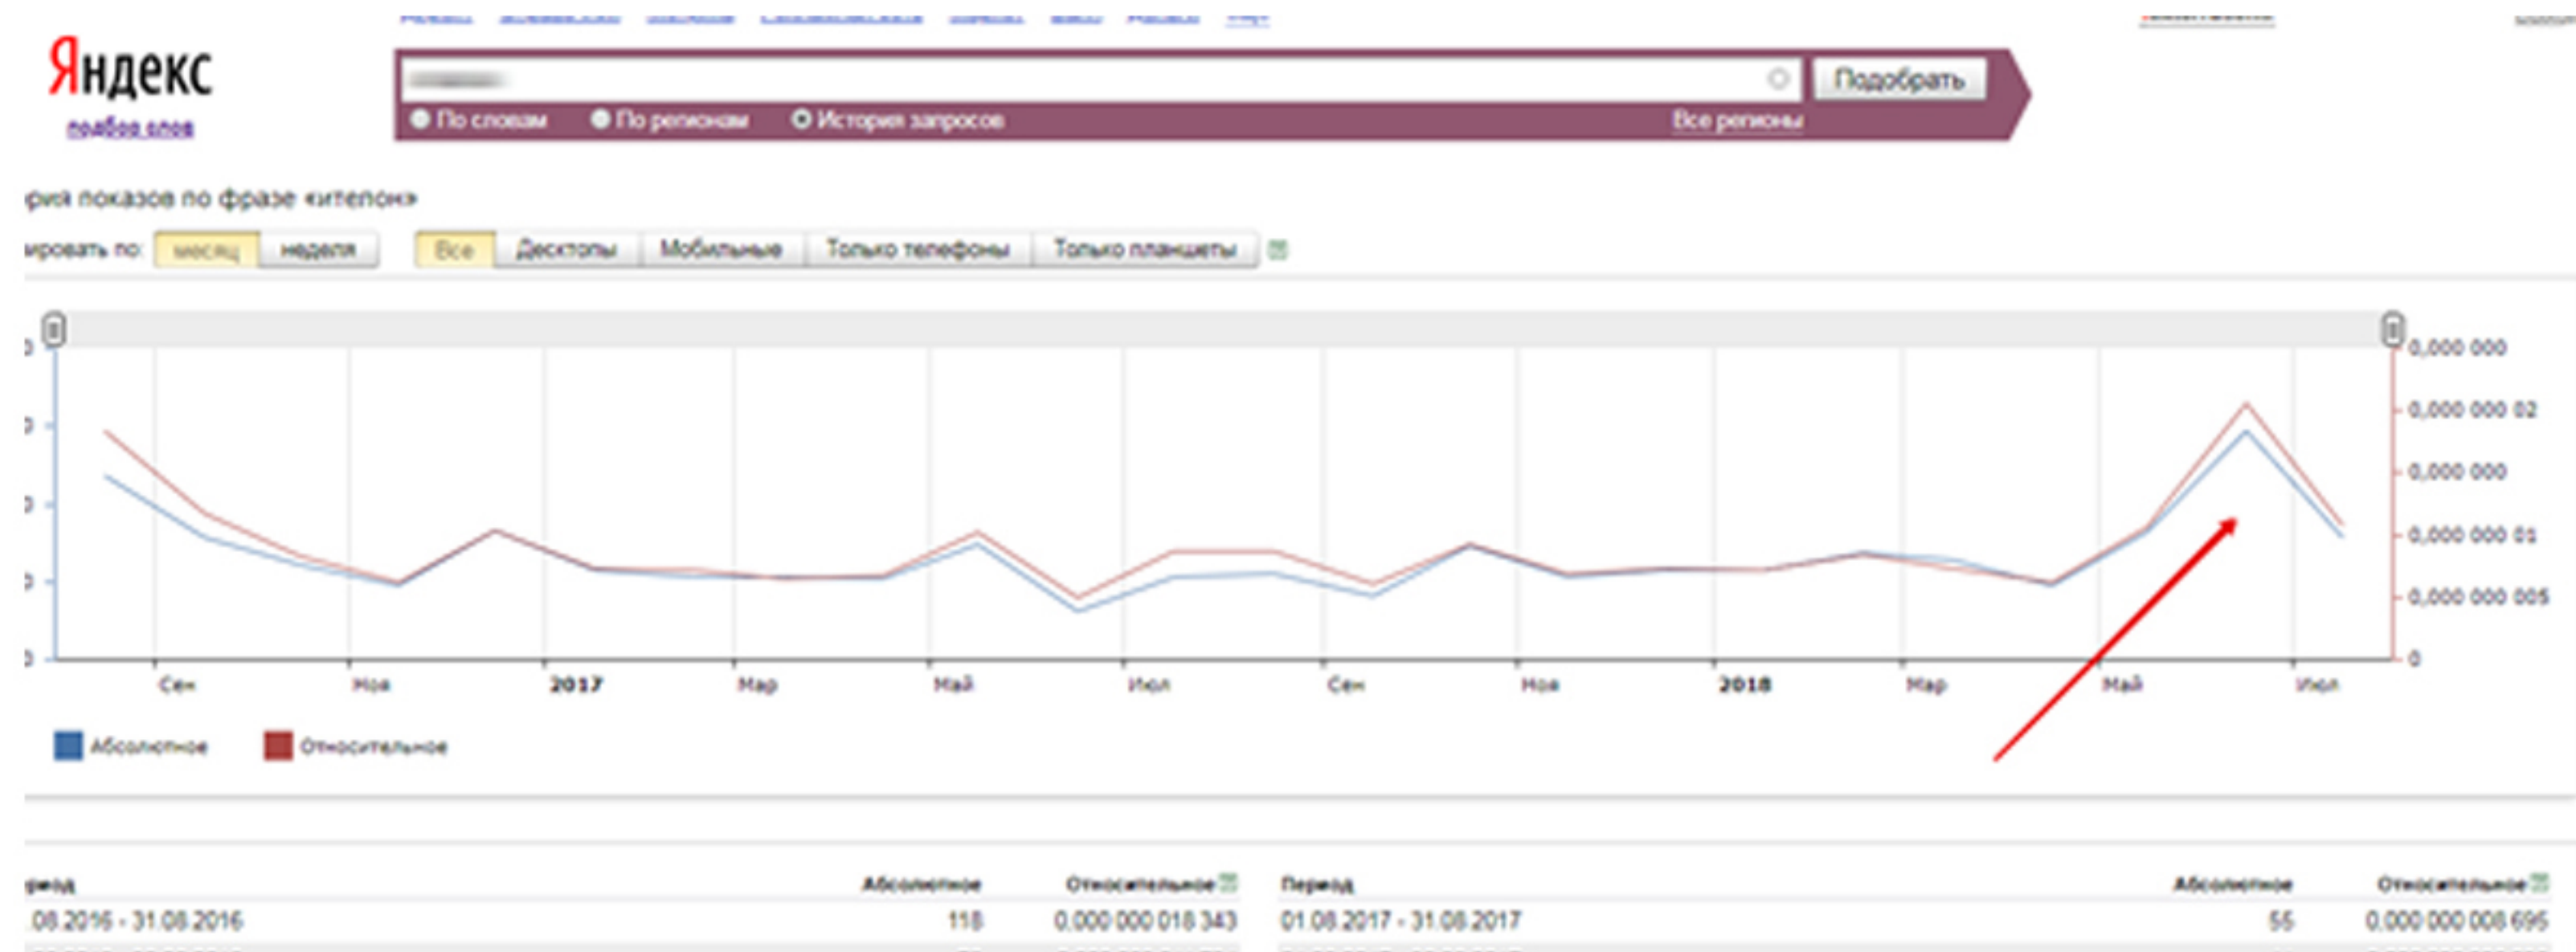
Яндекс
подбор слов

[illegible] Подобрать
По словам По регионам История запросов Все регионы

рия показов по фразе «итепок»

ировать по: месяц неделя Все Десктопы Мобильные Только телефоны Только планшеты

0,000 000
0,000 000 02
0,000 000
0,000 000 01
0,000 000 005
0

Сен Ноя 2017 Мар Май Июл Сен Ноя 2018 Мар Май Июл

Абсолютное Относительное

| ериод | Абсолютное | Относительное | Период | Абсолютное | Относительное |
|---|---|---|---|---|---|
| .08.2016 - 31.08.2016 | 118 | 0,000 000 018 343 | 01.08.2017 - 31.08.2017 | 55 | 0,000 000 008 695 |